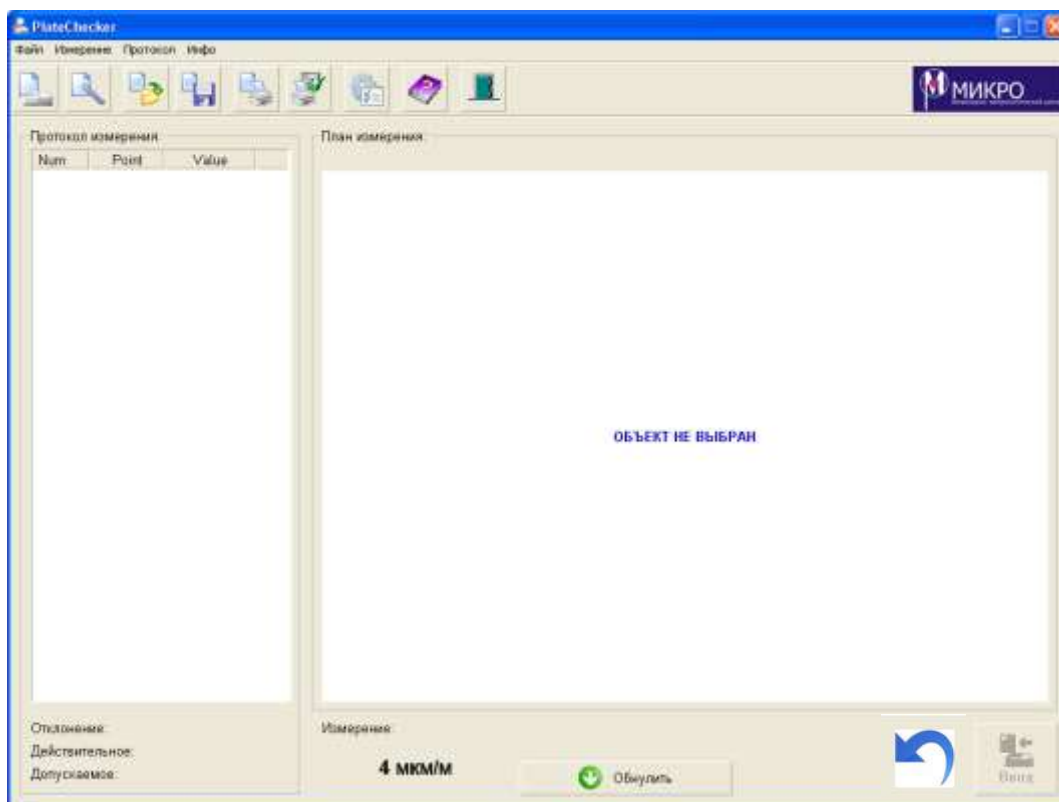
PlateChecker

Файл Измерение Протокол Инфо

МИКРО

Протокол измерения

| Num | Point | Value |
|---|---|---|

План измерения

ОБЪЕКТ НЕ ВЫБРАН

Отклонение:
Действительное:
Допускаемое:

Измерение

4 мкм/м

Обнулить

Вход